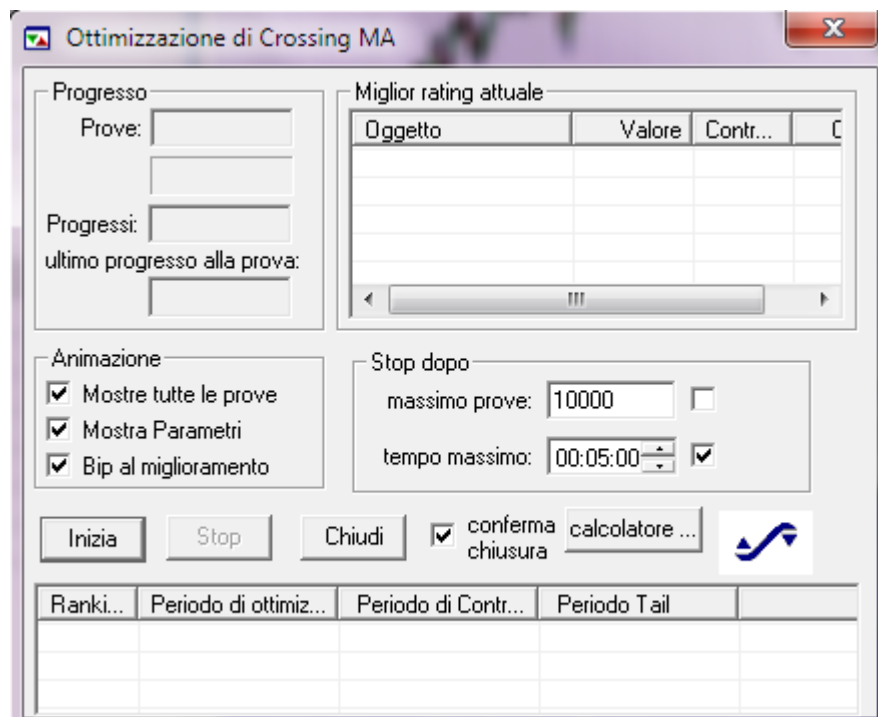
Ottimizzazione di Crossing MA

Progresso
Prove:
Progressi:
ultimo progresso alla prova:

Miglior rating attuale

| Oggetto | Valore | Contr... | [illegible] |
|---|---|---|---|
| | | | |

Animazione
☑ Mostre tutte le prove
☑ Mostra Parametri
☑ Bip al miglioramento

Stop dopo
massimo prove: 10000 ☐
tempo massimo: 00:05:00 ☑

Inizia
Stop
Chiudi
☑ conferma chiusura
calcolatore ...

| Ranki... | Periodo di ottimiz... | Periodo di Contr... | Periodo Tail | |
|---|---|---|---|---|
| | | | | |